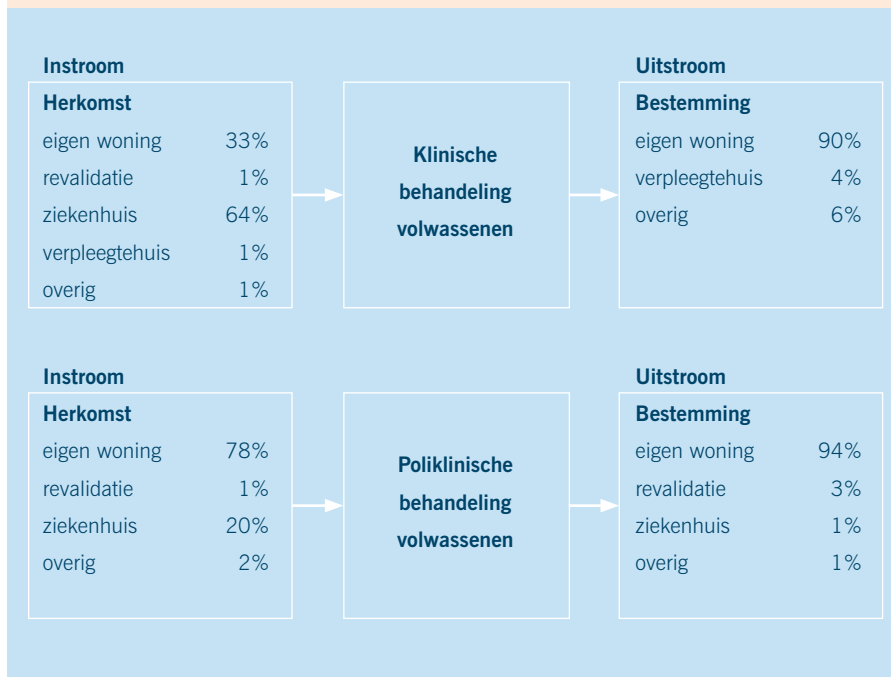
Instroom

| Herkomst | |
|---|---|
| eigen woning | 33% |
| revalidatie | 1% |
| ziekenhuis | 64% |
| verpleegtehuis | 1% |
| overig | 1% |

Klinische behandeling volwassenen

Uitstroom

| Bestemming | |
|---|---|
| eigen woning | 90% |
| verpleegtehuis | 4% |
| overig | 6% |

Instroom

| Herkomst | |
|---|---|
| eigen woning | 78% |
| revalidatie | 1% |
| ziekenhuis | 20% |
| overig | 2% |

Poliklinische behandeling volwassenen

Uitstroom

| Bestemming | |
|---|---|
| eigen woning | 94% |
| revalidatie | 3% |
| ziekenhuis | 1% |
| overig | 1% |